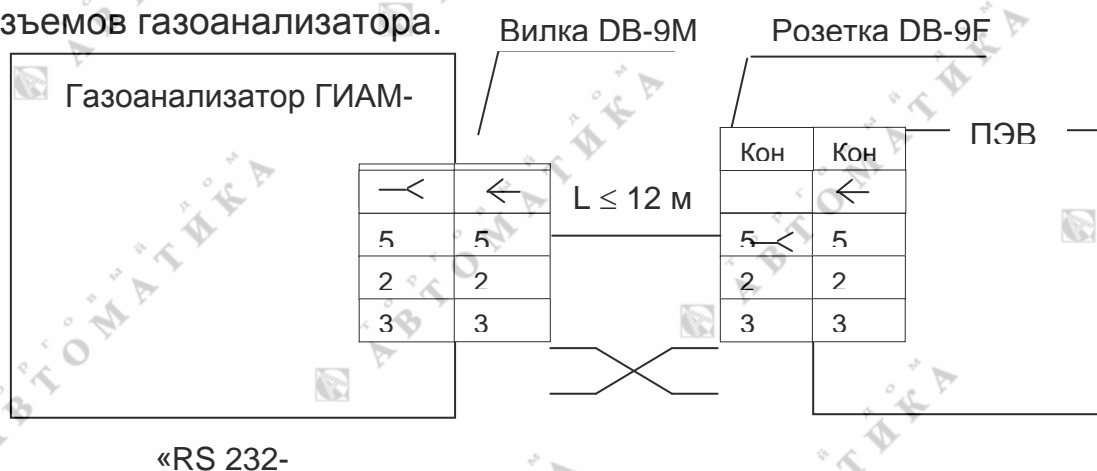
зъемов газоанализатора.

Вилка DB-9M

Розетка DB-9F

Газоанализатор ГИАМ-

ПЭВ

| $\rightarrow\!<$ | $\leftarrow$ |
|---|---|
| 5 | 5 |
| 2 | 2 |
| 3 | 3 |

$L \leq 12$ м

| Кон | Кон |
|---|---|
|  | $\leftarrow$ |
| 5 $<$ | 5 |
| 2 | 2 |
| 3 | 3 |

«RS 232-

АВТОМАТИКА